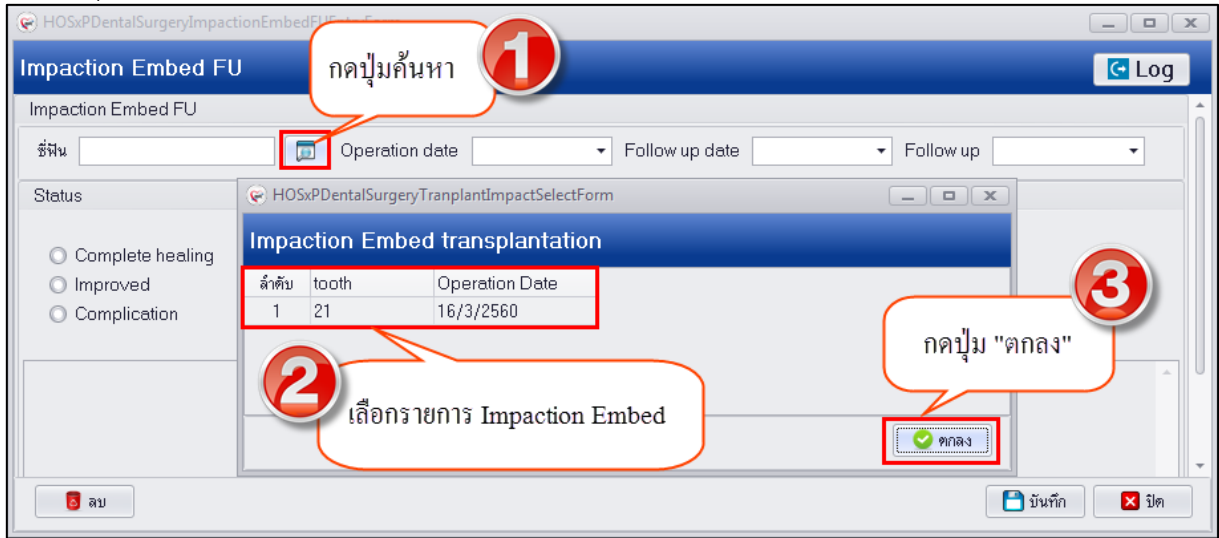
HOSxPDentalSurgeryImpactionEmbedFUEntryForm

Impaction Embed FU

Log

กดปุ่มค้นหา

1

Impaction Embed FU

ซี่ฟัน

Operation date

Follow up date

Follow up

Status

HOSxPDentalSurgeryTranplantImpactSelectForm

Impaction Embed transplantation

| ลำดับ | tooth | Operation Date |
|---|---|---|
| 1 | 21 | 16/3/2560 |

Complete healing

Improved

Complication

3

กดปุ่ม "ตกลง"

2

เลือกรายการ Impaction Embed

ตกลง

ลบ

บันทึก

ปิด